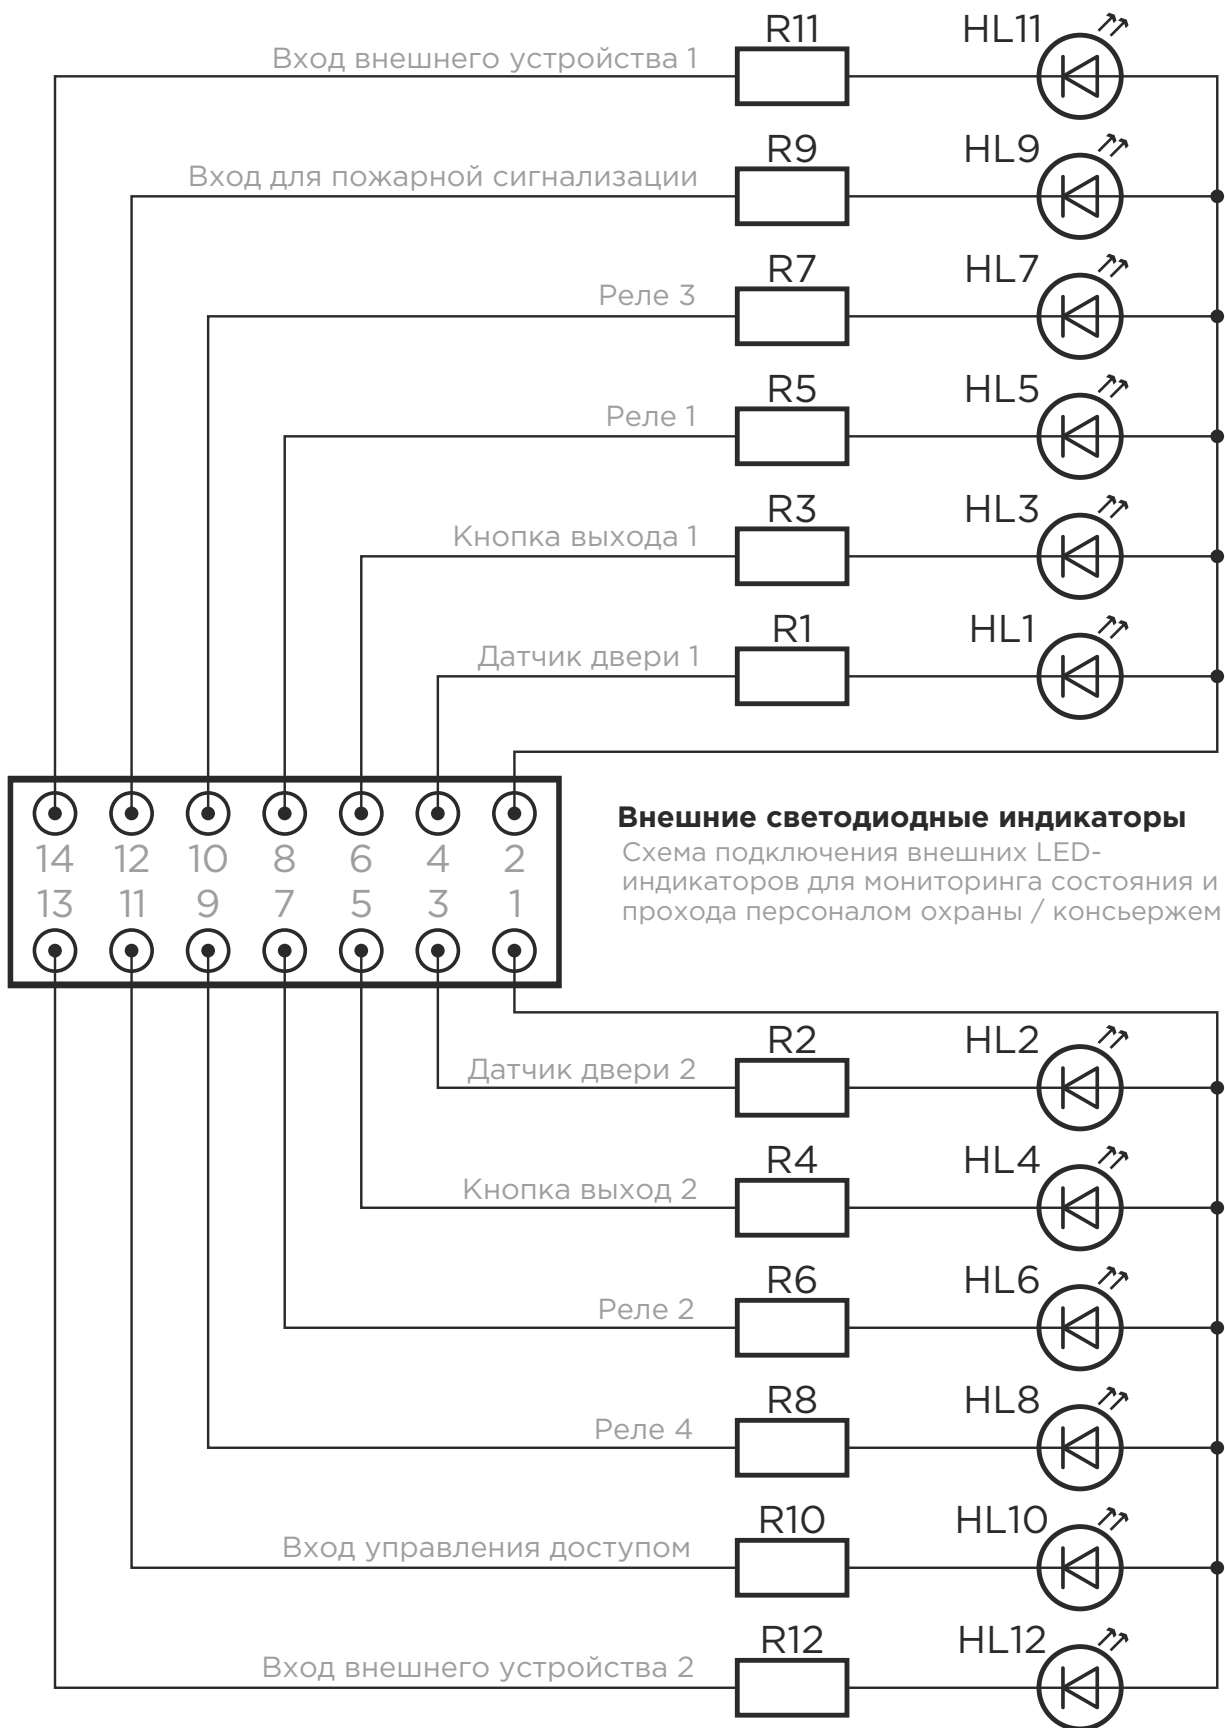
R11 HL11
Вход внешнего устройства 1

R9 HL9
Вход для пожарной сигнализации

R7 HL7
Реле 3

R5 HL5
Реле 1

R3 HL3
Кнопка выхода 1

R1 HL1
Датчик двери 1

14 12 10 8 6 4 2
13 11 9 7 5 3 1

**Внешние светодиодные индикаторы**
Схема подключения внешних LED-индикаторов для мониторинга состояния и прохода персоналом охраны / консьержем

R2 HL2
Датчик двери 2

R4 HL4
Кнопка выход 2

R6 HL6
Реле 2

R8 HL8
Реле 4

R10 HL10
Вход управления доступом

R12 HL12
Вход внешнего устройства 2